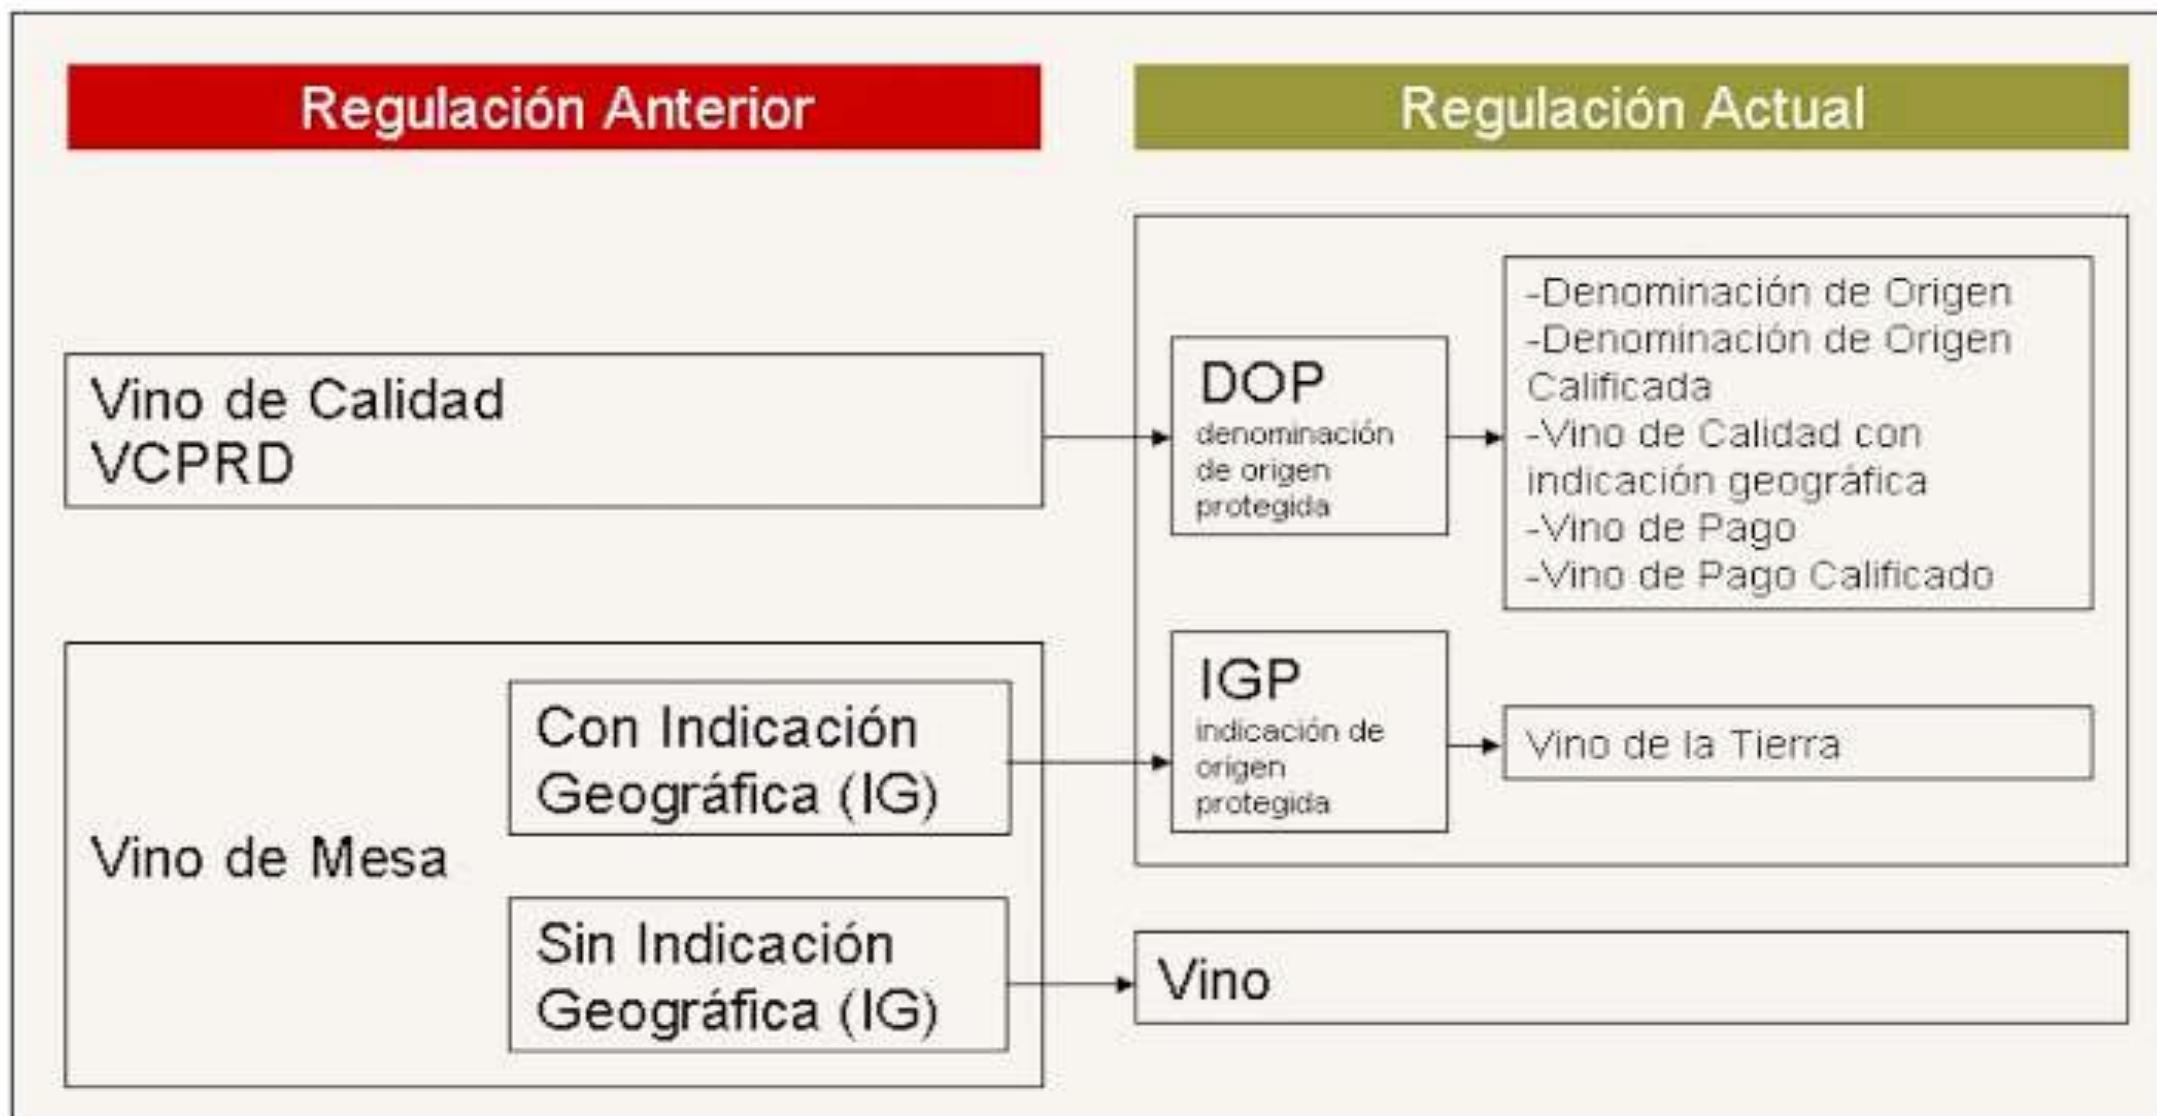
Regulación Anterior

Regulación Actual

Vino de Calidad
VCPRD

DOP
denominación de origen protegida

-Denominación de Origen
-Denominación de Origen Calificada
-Vino de Calidad con indicación geográfica
-Vino de Pago
-Vino de Pago Calificado

Vino de Mesa

Con Indicación Geográfica (IG)

IGP
indicación de origen protegida

Vino de la Tierra

Sin Indicación Geográfica (IG)

Vino